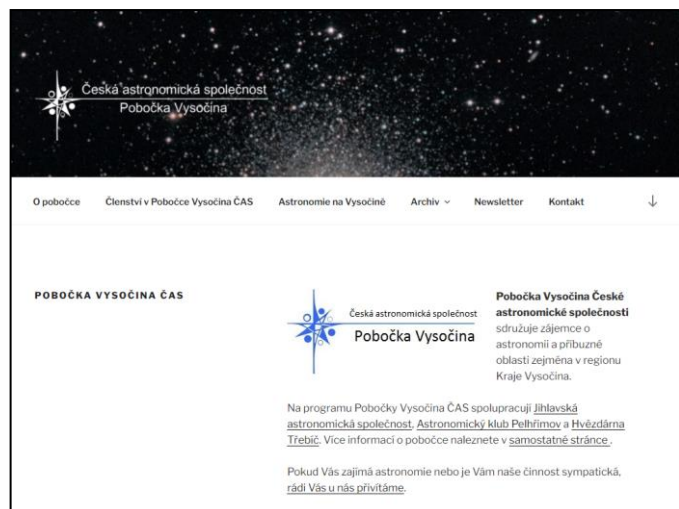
Česká astronomická společnost
Pobočka Vysočina

O pobočce Členství v Pobočce Vysočina ČAS Astronomie na Vysočině Archiv Newsletter Kontakt

POBOČKA VYSOČINA ČAS

Česká astronomická společnost
Pobočka Vysočina

**Pobočka Vysočina České astronomické společnosti** sdružuje zájemce o astronomii a příbuzné oblasti zejména v regionu Kraje Vysočina.

Na programu Pobočky Vysočina ČAS spolupracují Jihlavská astronomická společnost, Astronomický klub Pelhřimov a Hvězdárna Třebíč. Více informací o pobočce naleznete v samostatné stránce.

Pokud Vás zajímá astronomie nebo je Vám naše činnost sympatická, rádi Vás u nás přivítáme.